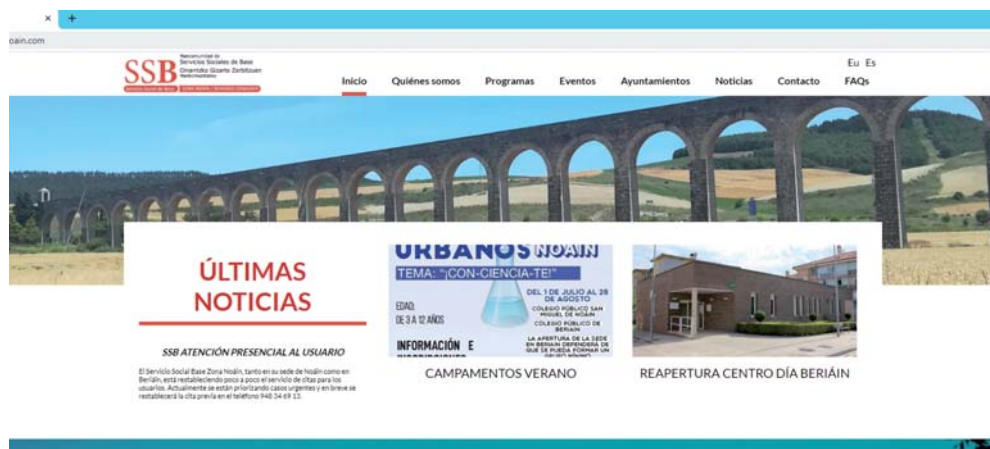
×   +

oain.com

SSB Mancomunidad de Servicios Sociales de Base Oinarrizko Gizarte Zerbitzuen Mankomunitatea

Servicio Social de Base   ZONA NOAIN / NOAIN ESKUALDEA

Eu Es

Inicio   Quiénes somos   Programas   Eventos   Ayuntamientos   Noticias   Contacto   FAQs

ÚLTIMAS NOTICIAS

SSB ATENCIÓN PRESENCIAL AL USUARIO

El Servicio Social Base Zona Noáin, tanto en su sede de Noáin como en Beriáin, está restableciendo poco a poco el servicio de citas para los usuarios. Actualmente se están priorizando casos urgentes y en breve se restablecerá la cita previa en el teléfono 948 34 69 13.

URBANOS NOAIN

TEMA: "¡CON-CIENCIA-TE!"

EDAD: DE 3 A 12 AÑOS

DEL 1 DE JULIO AL 28 DE AGOSTO

COLEGIO PÚBLICO SAN MIGUEL DE NOÁIN

COLEGIO PÚBLICO DE BERIÁIN

LA APERTURA DE LA SEDE EN BERIÁIN DEPENDERÁ DE QUE SE PUEDA FORMAR UN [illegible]

INFORMACIÓN E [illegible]

CAMPAMENTOS VERANO

REAPERTURA CENTRO DÍA BERIÁIN